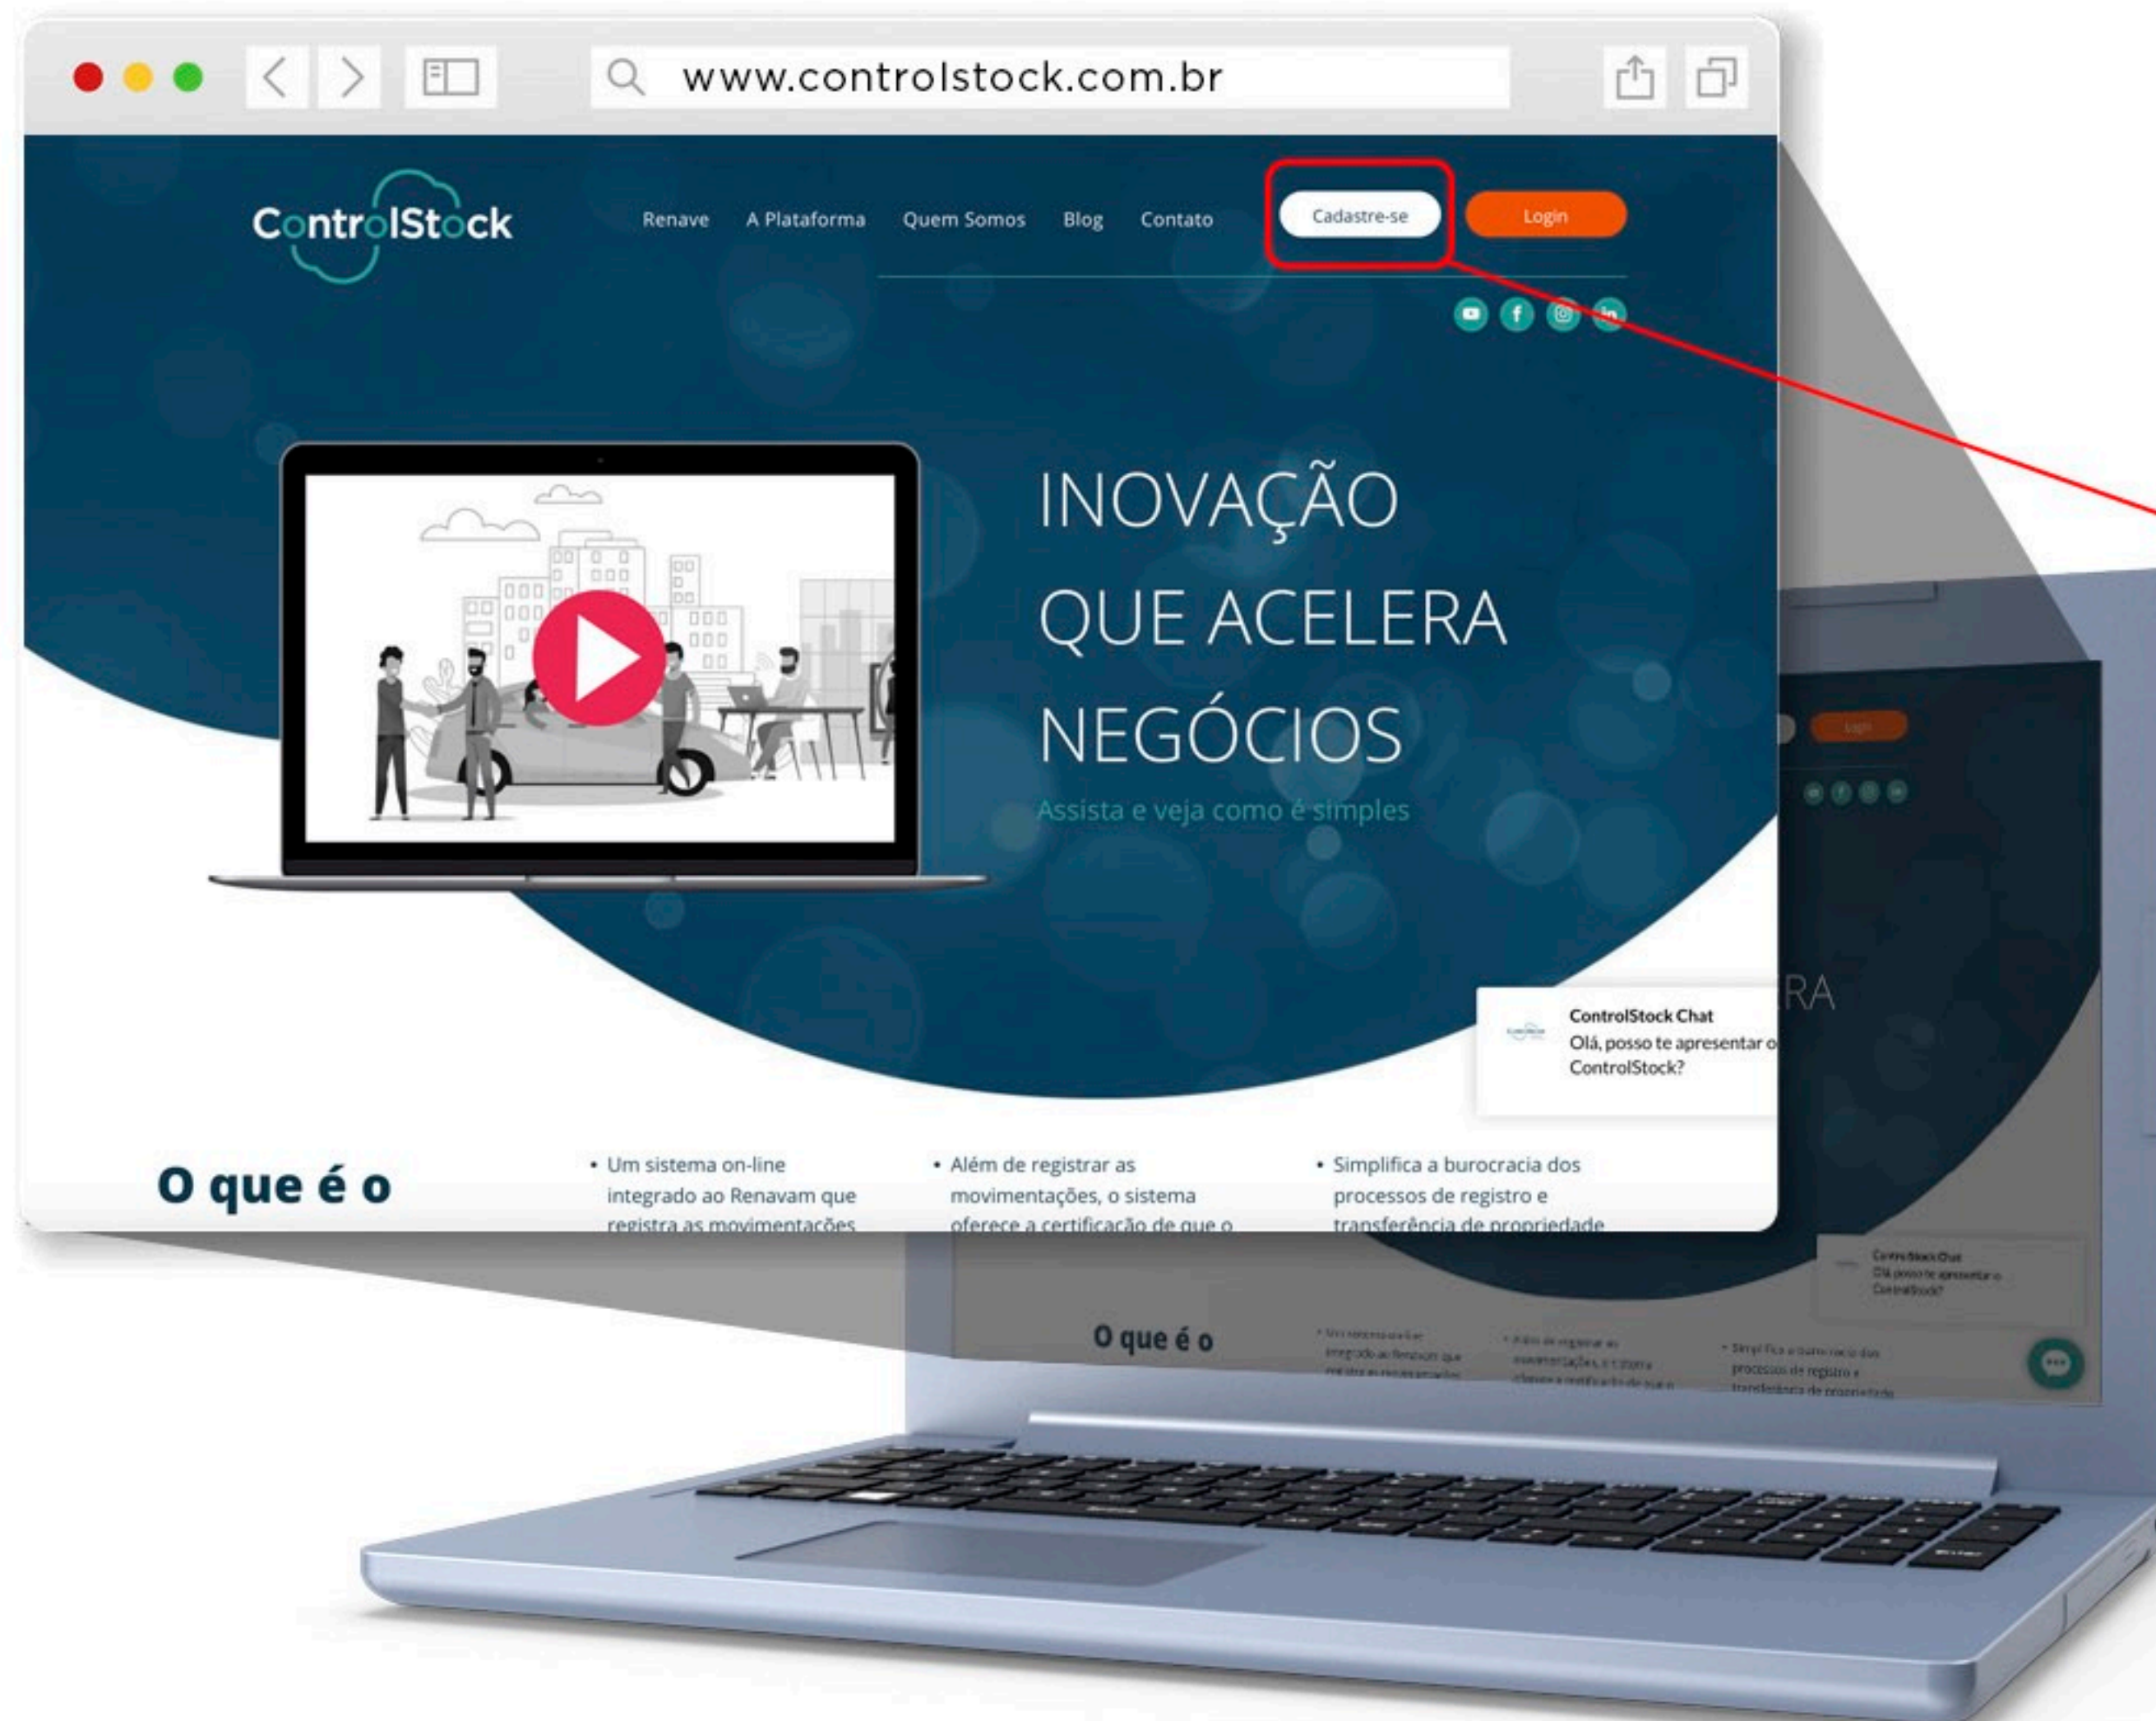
www.controlstock.com.br

ControlStock

Renave A Plataforma Quem Somos Blog Contato

Cadastre-se

Login

INOVAÇÃO QUE ACELERA NEGÓCIOS

Assista e veja como é simples

ControlStock Chat
Olá, posso te apresentar o ControlStock?

O que é o

• Um sistema on-line integrado ao Renavam que registra as movimentações

• Além de registrar as movimentações, o sistema oferece a certificação de que o

• Simplifica a burocracia dos processos de registro e transferência de propriedade

Login

RA

ControlStock Chat
Olá, posso te apresentar o ControlStock?

O que é o

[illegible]

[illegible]

Simplifica a burocracia dos processos de registro e transferência de propriedade